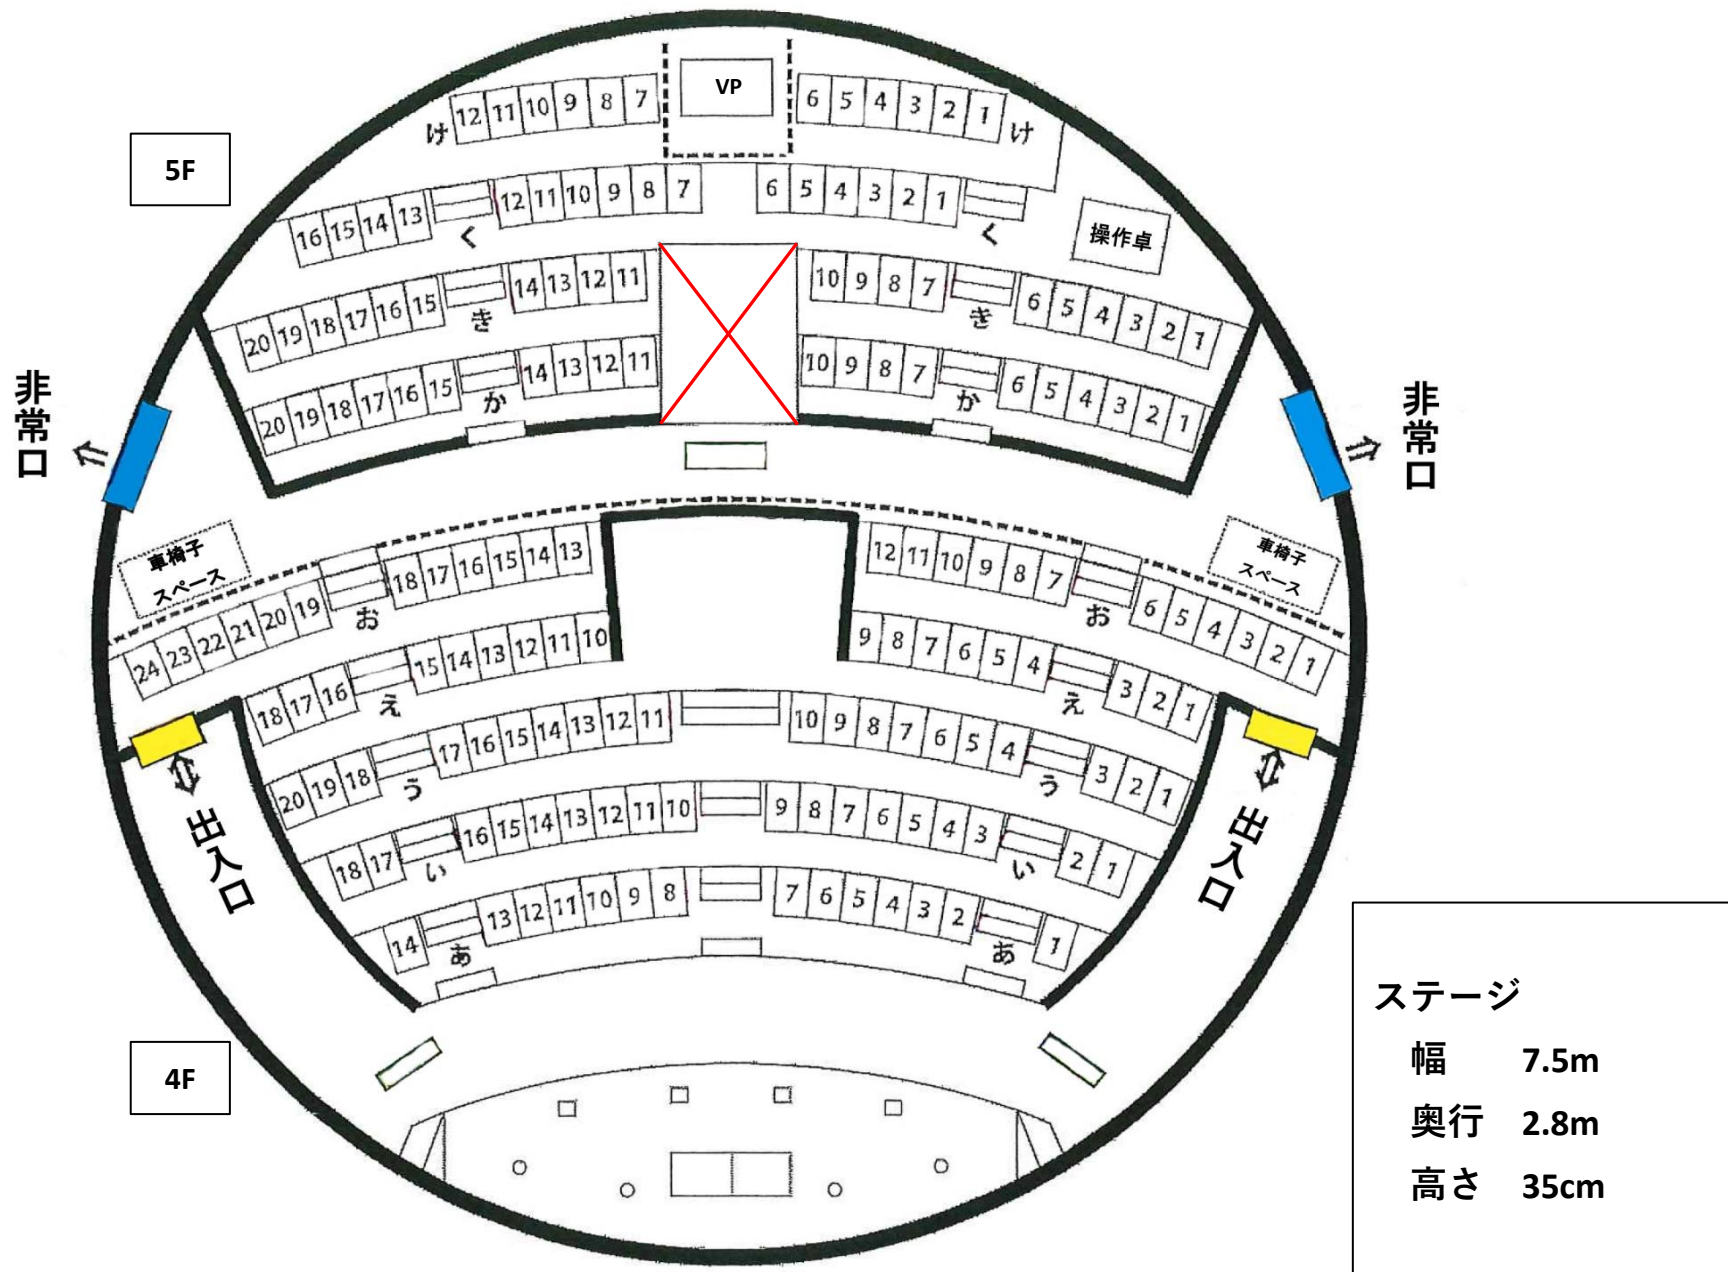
5F

VP

け 12 11 10 9 8 7
6 5 4 3 2 1 け

16 15 14 13 く 12 11 10 9 8 7
6 5 4 3 2 1 く

操作卓

20 19 18 17 16 15 き 14 13 12 11
10 9 8 7 き 6 5 4 3 2 1

20 19 18 17 16 15 か 14 13 12 11
10 9 8 7 か 6 5 4 3 2 1

非常口

非常口

車椅子スペース

車椅子スペース

18 17 16 15 14 13
12 11 10 9 8 7

24 23 22 21 20 19 お 15 14 13 12 11 10
9 8 7 6 5 4 お 6 5 4 3 2 1

18 17 16 え 17 16 15 14 13 12 11
10 9 8 7 6 5 4 え 3 2 1

20 19 18 う 16 15 14 13 12 11 10
9 8 7 6 5 4 3 う 3 2 1

18 17 い 13 12 11 10 9 8
7 6 5 4 3 2 い 2 1

14 あ
あ 1

出入口

出入口

4F

ステージ
幅 7.5m
奥行 2.8m
高さ 35cm